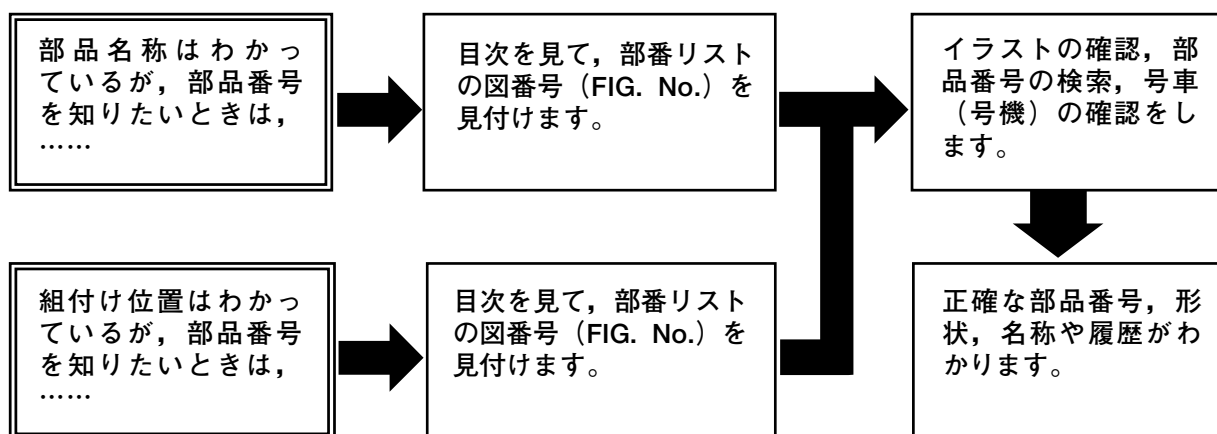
部品名称はわかっているが，部品番号を知りたいときは，……

目次を見て，部番リストの図番号（FIG. No.）を見付けます。

イラストの確認，部品番号の検索，号車（号機）の確認をします。

組付け位置はわかっているが，部品番号を知りたいときは，……

目次を見て，部番リストの図番号（FIG. No.）を見付けます。

正確な部品番号，形状，名称や履歴がわかります。